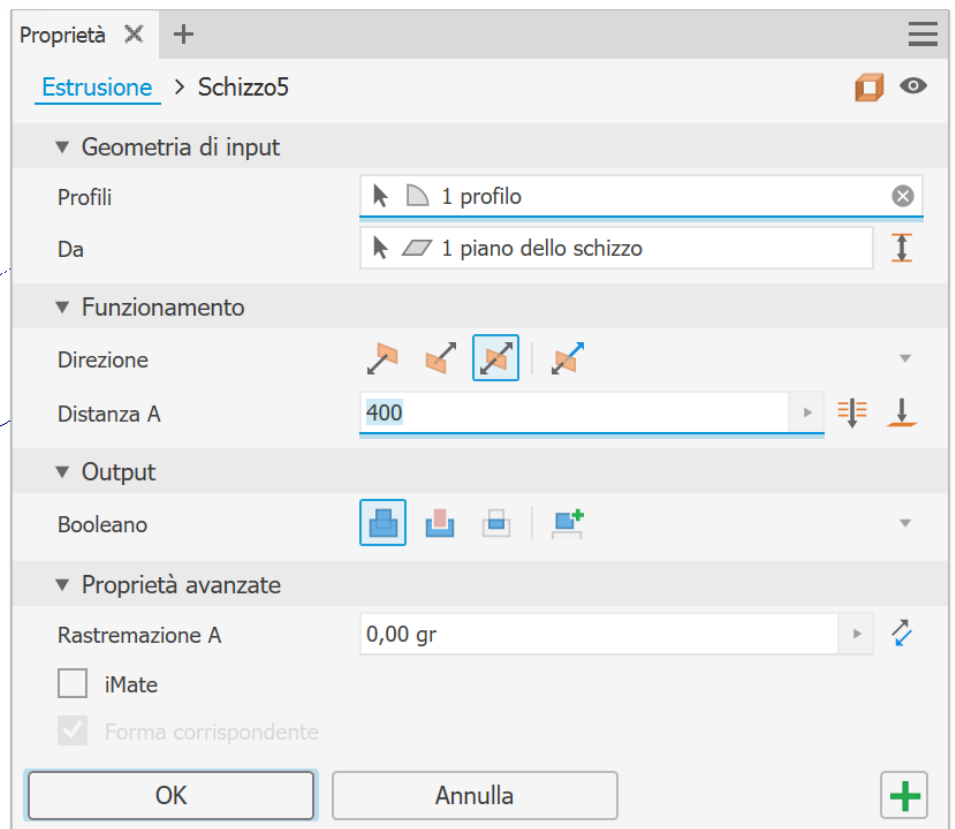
Proprietà ✕ +

Estrusione > Schizzo5

▼ Geometria di input

Profili 1 profilo

Da 1 piano dello schizzo

▼ Funzionamento

Direzione

Distanza A 400

▼ Output

Booleano

▼ Proprietà avanzate

Rastremazione A 0,00 gr

iMate

Forma corrispondente

OK Annulla